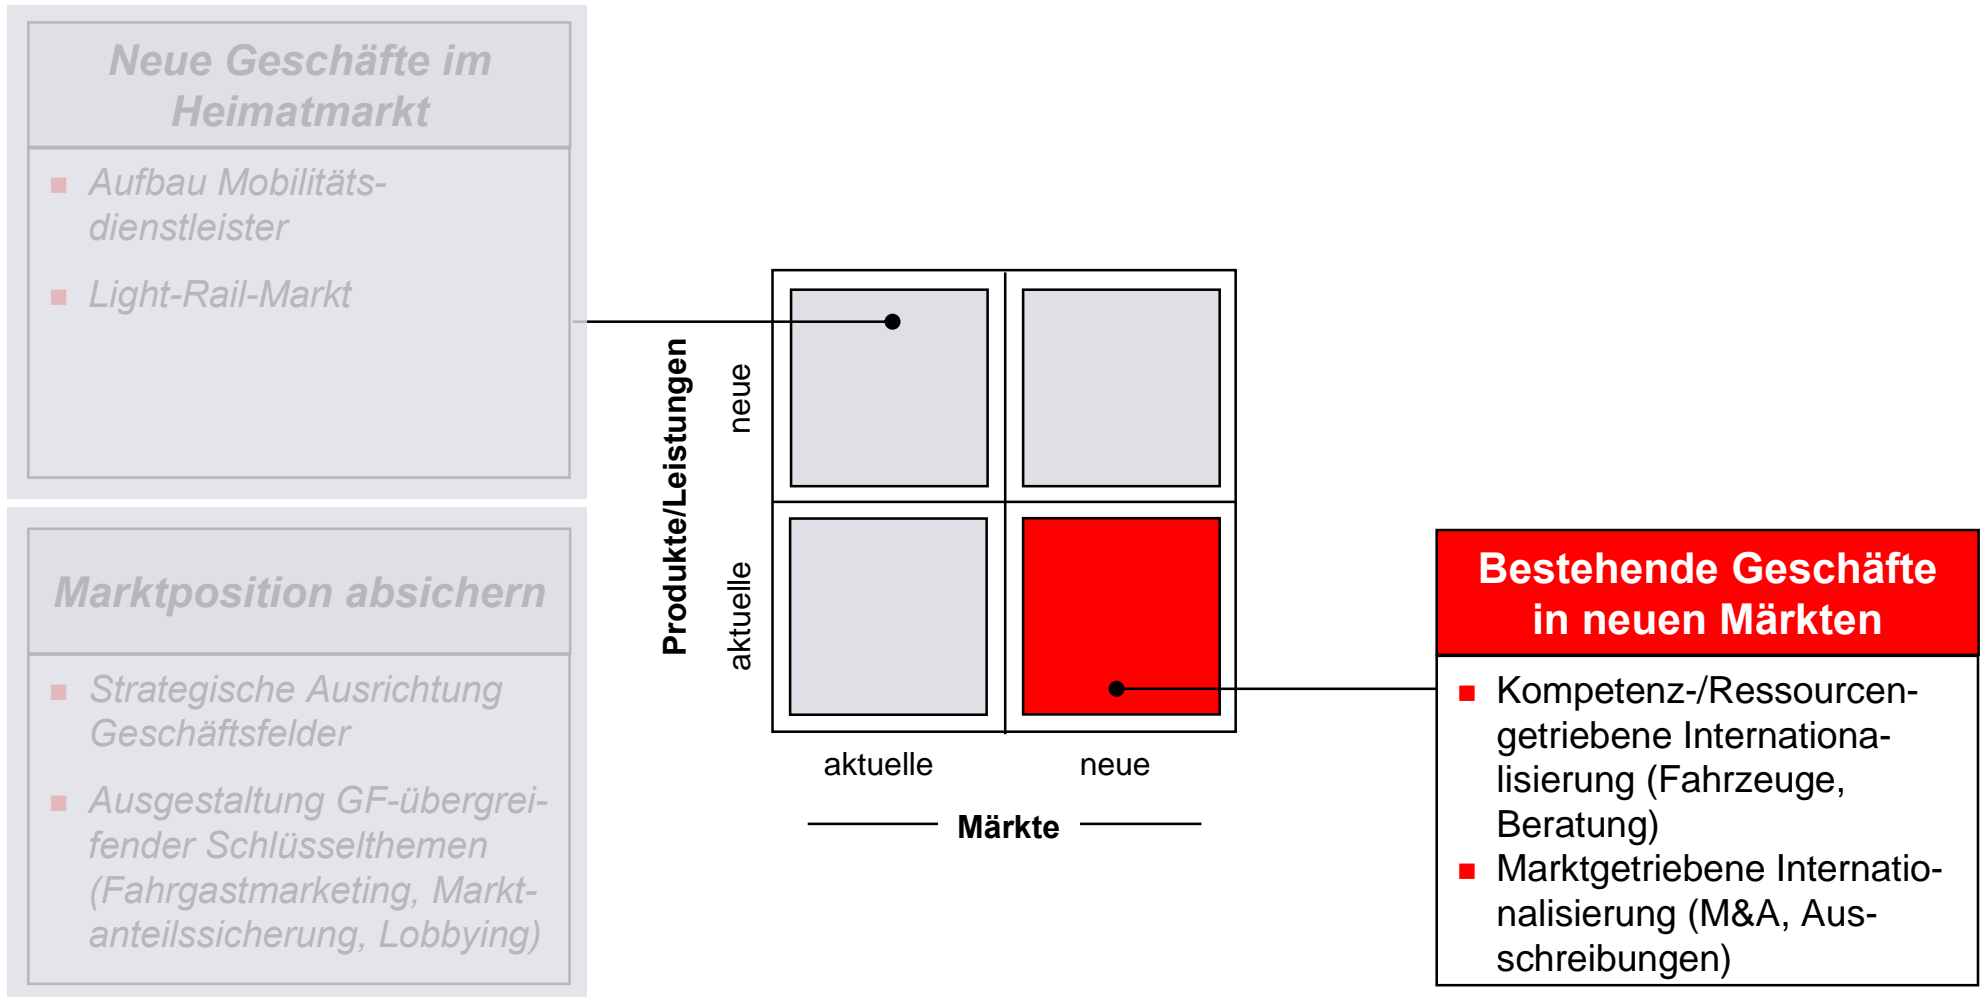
Neue Geschäfte im Heimatmarkt

- Aufbau Mobilitätsdienstleister
- Light-Rail-Markt

Marktposition absichern

- Strategische Ausrichtung Geschäftsfelder
- Ausgestaltung GF-übergreifender Schlüsselthemen (Fahrgastmarketing, Marktanteilssicherung, Lobbying)

Produkte/Leistungen

neue

aktuelle

aktuelle

neue

Märkte

Bestehende Geschäfte in neuen Märkten

- Kompetenz-/Ressourcengetriebene Internationalisierung (Fahrzeuge, Beratung)
- Marktgetriebene Internationalisierung (M&A, Ausschreibungen)